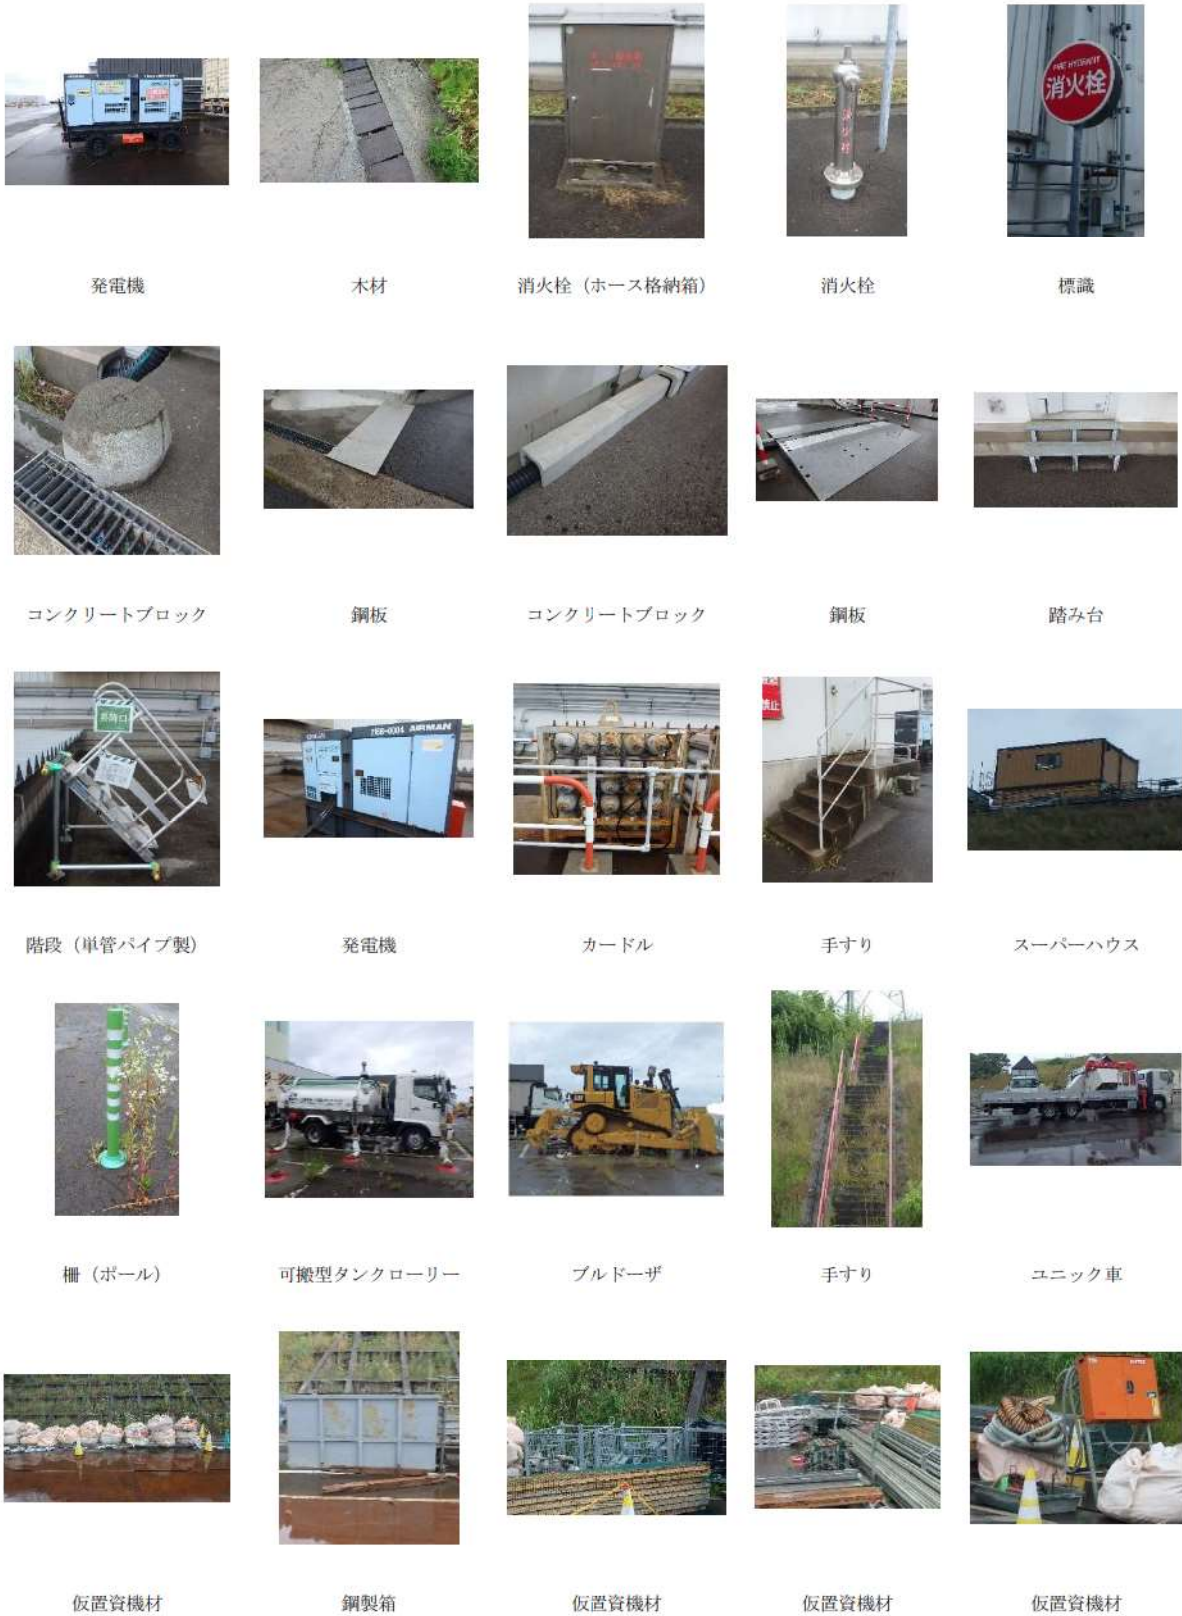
発電機

木材

消火栓（ホース格納箱）

消火栓

FIRE HYDRANT
消火栓

標識

コンクリートブロック

鋼板

コンクリートブロック

鋼板

踏み台

階段（単管パイプ製）

AIRMAN

発電機

カードル

手すり

スーパーハウス

柵（ポール）

可搬型タンクローリー

ブルドーザ

手すり

ユニック車

仮置資機材

鋼製箱

仮置資機材

仮置資機材

仮置資機材